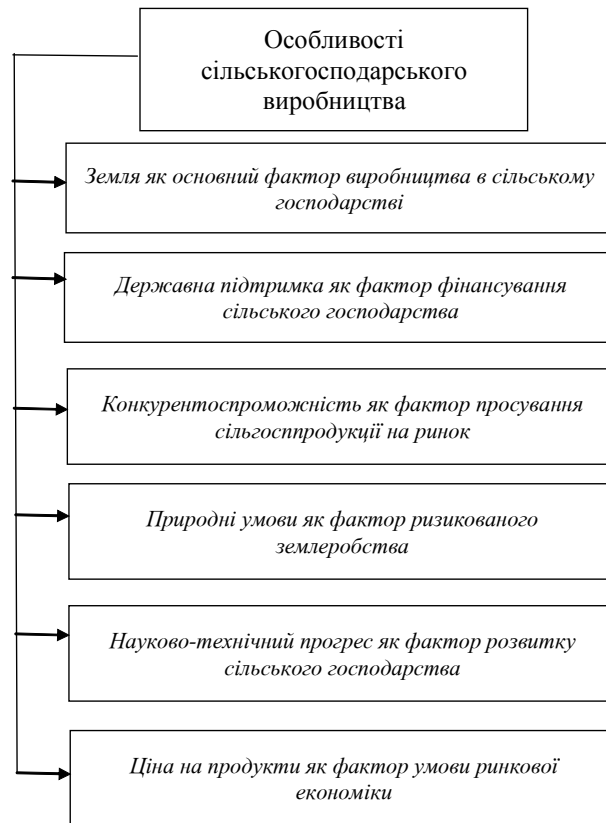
Особливості сільськогосподарського виробництва

Земля як основний фактор виробництва в сільському господарстві

Державна підтримка як фактор фінансування сільського господарства

Конкурентоспроможність як фактор просування сільгosппродукції на ринок

Природні умови як фактор ризикованого землеробства

Науково-технічний прогрес як фактор розвитку сільського господарства

Ціна на продукти як фактор умови ринкової економіки